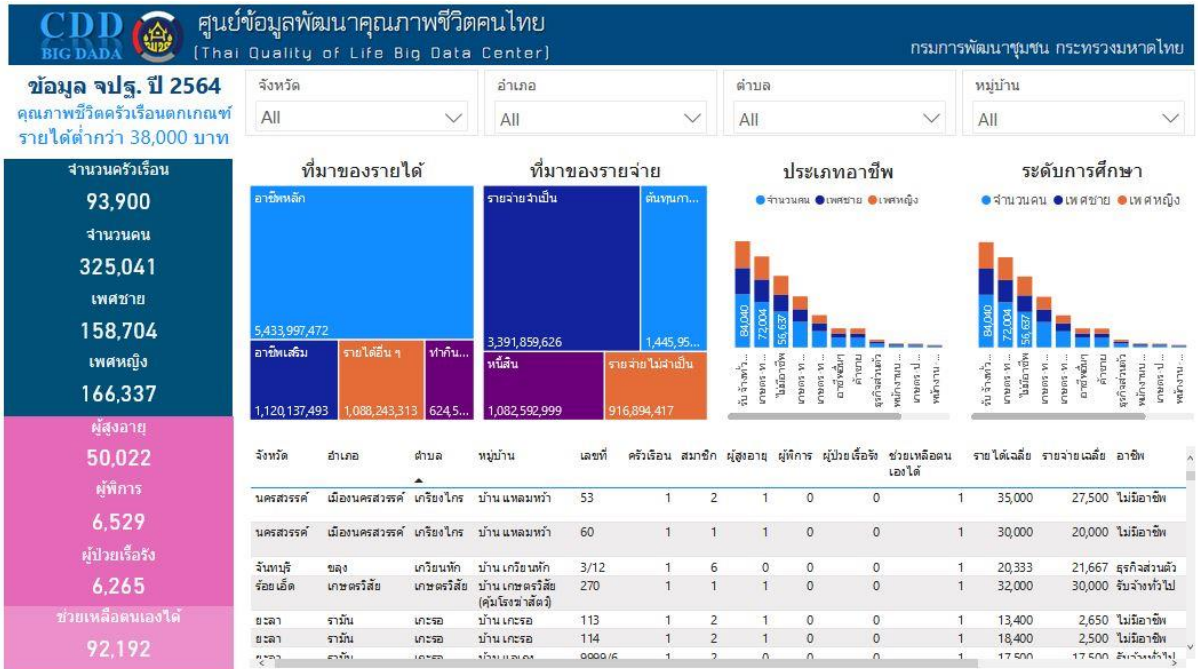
CDD BIG DADA

ศูนย์ข้อมูลพัฒนาคุณภาพชีวิตคนไทย
(Thai Quality of Life Big Data Center)

กรมการพัฒนาชุมชน กระทรวงมหาดไทย

ข้อมูล จปฐ. ปี 2564
คุณภาพชีวิตครัวเรือนตกเกณฑ์
รายได้ต่ำกว่า 38,000 บาท

จังหวัด
All

อำเภอ
All

ตำบล
All

หมู่บ้าน
All

จำนวนครัวเรือน
93,900
จำนวนคน
325,041
เพศชาย
158,704
เพศหญิง
166,337
ผู้สูงอายุ
50,022
ผู้พิการ
6,529
ผู้ป่วยเรื้อรัง
6,265
ช่วยเหลือตนเองได้
92,192

ที่มาของรายได้
อาชีพหลัก
5,433,997,472
อาชีพเสริม
1,120,137,493
รายได้อื่น ๆ
1,088,243,313
ทำกิน...
624,5...

ที่มาของรายจ่าย
รายจ่ายจำเป็น
3,391,859,626
ต้นทุนกา...
1,445,95...
หนี้สิน
1,082,592,999
รายจ่ายไม่จำเป็น
916,894,417

ประเภทอาชีพ
จำนวนคน เพศชาย เพศหญิง
84,040
72,004
56,637
รับจ้างทั่...
ไม่มีอาชีพ
เกษตร ท...
เกษตร ท...
เกษตร ท...
อาชีพอื่น
ค้าขาย
ธุรกิจส่วนตัว
พนักงาน...
เกษตร ป...
พนักงาน...

ระดับการศึกษา
จำนวนคน เพศชาย เพศหญิง
84,040
72,004
56,637
รับจ้างทั่...
ไม่มีอาชีพ
เกษตร ท...
เกษตร ท...
เกษตร ท...
อาชีพอื่น
ค้าขาย
ธุรกิจส่วนตัว
พนักงาน...
เกษตร ป...
พนักงาน...

| จังหวัด | อำเภอ | ตำบล | หมู่บ้าน | เลขที่ | ครัวเรือน | สมาชิก | ผู้สูงอายุ | ผู้พิการ | ผู้ป่วยเรื้อรัง | ช่วยเหลือตนเองได้ | รายได้เฉลี่ย | รายจ่ายเฉลี่ย | อาชีพ |
|---|---|---|---|---|---|---|---|---|---|---|---|---|---|
| นครสวรรค์ | เมืองนครสวรรค์ | เกรียงไกร | บ้านแหลมหว้า | 53 | 1 | 2 | 1 | 0 | 0 | 1 | 35,000 | 27,500 | ไม่มีอาชีพ |
| นครสวรรค์ | เมืองนครสวรรค์ | เกรียงไกร | บ้านแหลมหว้า | 60 | 1 | 1 | 1 | 0 | 0 | 1 | 30,000 | 20,000 | ไม่มีอาชีพ |
| จันทบุรี | ขลุง | เกวียนหัก | บ้านเกวียนหัก | 3/12 | 1 | 6 | 0 | 0 | 0 | 1 | 20,333 | 21,667 | ธุรกิจส่วนตัว |
| ร้อยเอ็ด | เกษตรวิสัย | เกษตรวิสัย | บ้านเกษตรวิสัย (คุ้มโรงฆ่าสัตว์) | 270 | 1 | 1 | 1 | 0 | 0 | 1 | 32,000 | 30,000 | รับจ้างทั่วไป |
| ยะลา | รามัน | เกะรอ | บ้านเกะรอ | 113 | 1 | 2 | 1 | 0 | 0 | 1 | 13,400 | 2,650 | ไม่มีอาชีพ |
| ยะลา | รามัน | เกะรอ | บ้านเกะรอ | 114 | 1 | 2 | 1 | 0 | 0 | 1 | 18,400 | 2,500 | ไม่มีอาชีพ |
| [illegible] | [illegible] | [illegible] | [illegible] | 9999/6 | 1 | 2 | 0 | 0 | 0 | 1 | 17,500 | 17,500 | รับจ้างทั่วไป |